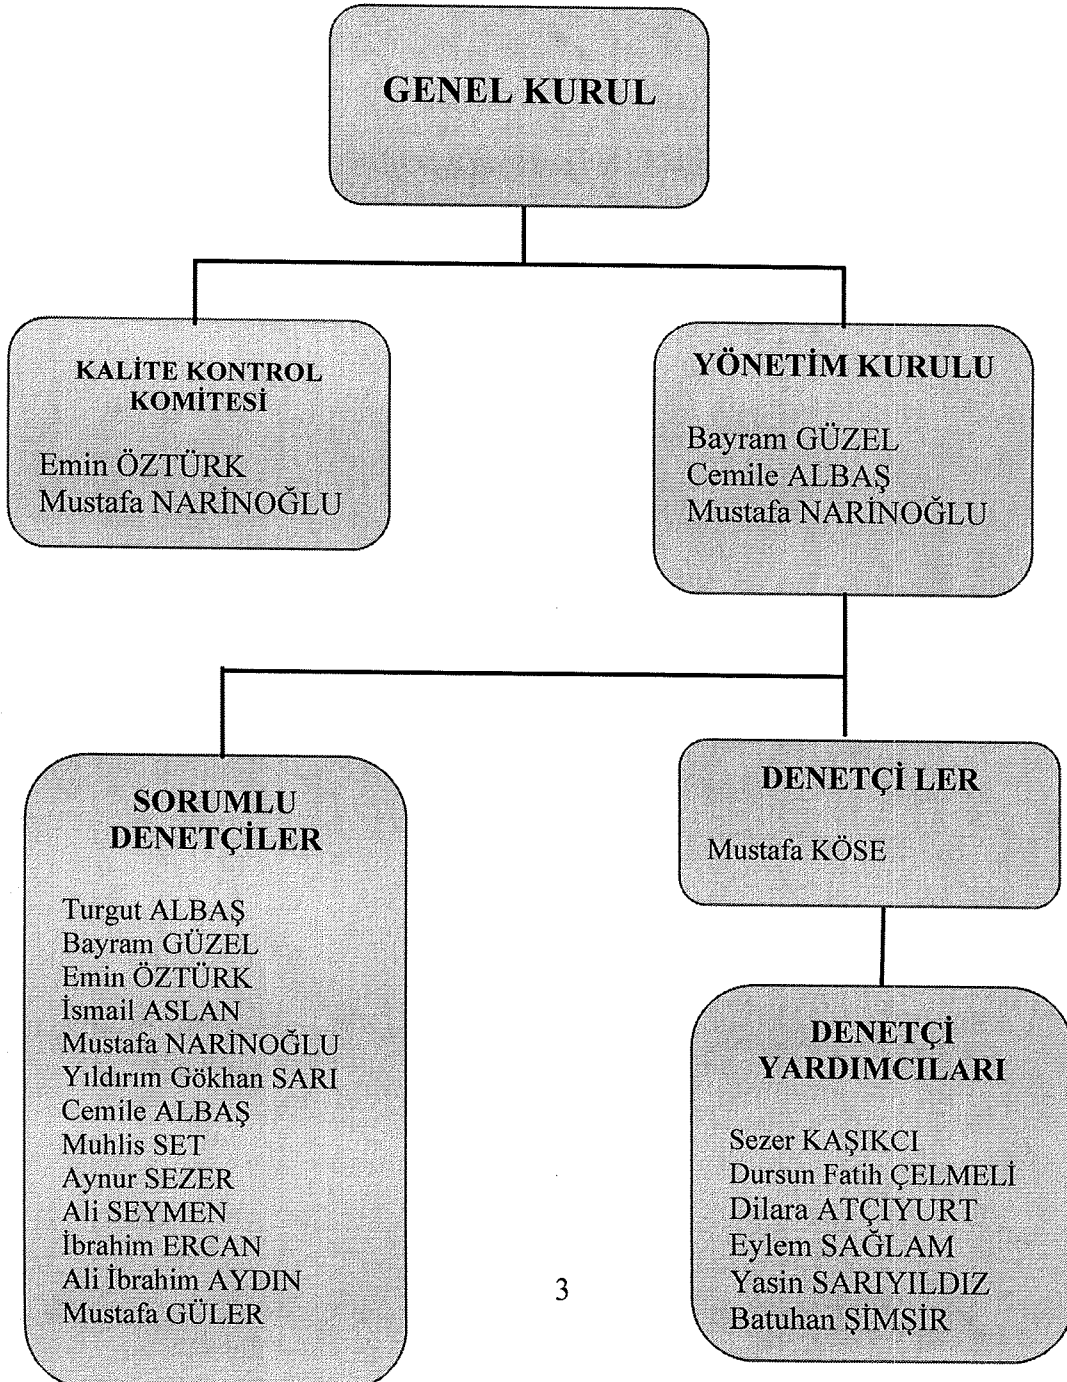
GENEL KURUL

KALİTE KONTROL KOMİTESİ

Emin ÖZTÜRK
Mustafa NARİNOĞLU

YÖNETİM KURULU

Bayram GÜZEL
Cemile ALBAŞ
Mustafa NARİNOĞLU

SORUMLU DENETÇİLER

Turgut ALBAŞ
Bayram GÜZEL
Emin ÖZTÜRK
İsmail ASLAN
Mustafa NARİNOĞLU
Yıldırım Gökhan SARI
Cemile ALBAŞ
Muhlis SET
Aynur SEZER
Ali SEYMEN
İbrahim ERCAN
Ali İbrahim AYDIN
Mustafa GÜLER

DENETÇİ LER

Mustafa KÖSE

DENETÇİ YARDIMCILARI

Sezer KAŞIKCI
Dursun Fatih ÇELMELİ
Dilara ATÇIYURT
Eylem SAĞLAM
Yasin SARIYILDIZ
Batuhan ŞİMŞİR

3